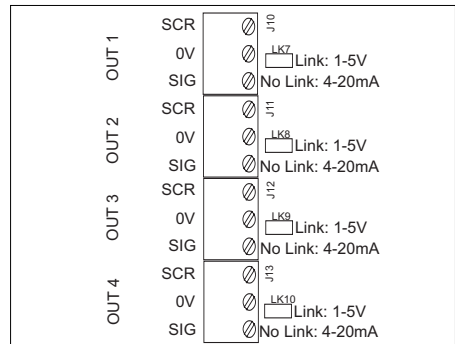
OUT 1
SCR
0V
SIG
J10
LK7
Link: 1-5V
No Link: 4-20mA

OUT 2
SCR
0V
SIG
J11
LK8
Link: 1-5V
No Link: 4-20mA

OUT 3
SCR
0V
SIG
J12
LK9
Link: 1-5V
No Link: 4-20mA

OUT 4
SCR
0V
SIG
J13
LK10
Link: 1-5V
No Link: 4-20mA